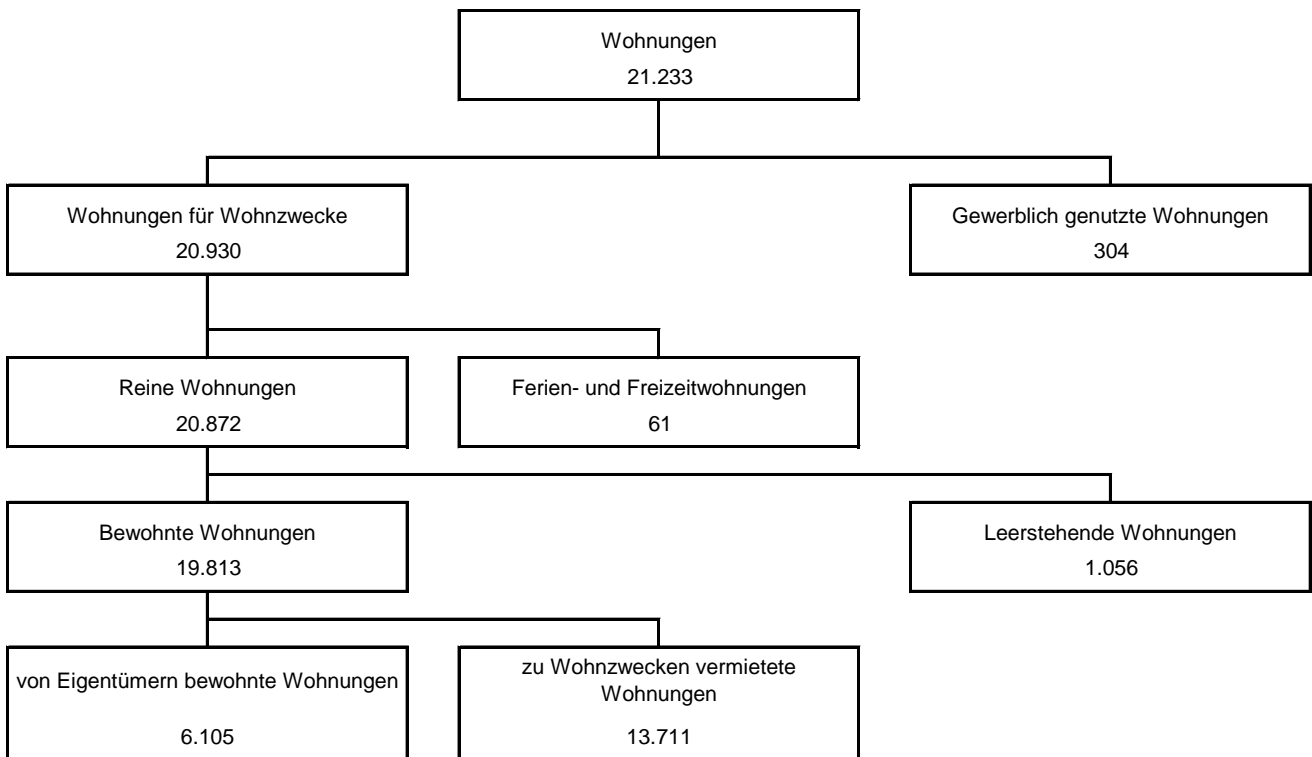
Wohnungen
21.233

Wohnungen für Wohnzwecke
20.930

Gewerblich genutzte Wohnungen
304

Reine Wohnungen
20.872

Ferien- und Freizeitwohnungen
61

Bewohnte Wohnungen
19.813

Leerstehende Wohnungen
1.056

von Eigentümern bewohnte Wohnungen
6.105

zu Wohnzwecken vermietete Wohnungen
13.711